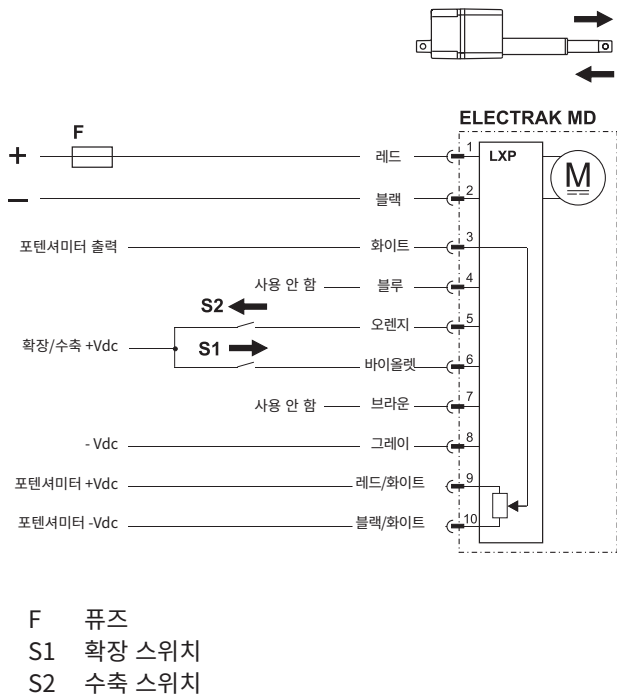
ELECTRAK MD

F

+

–

레드

블랙

포텐셔미터 출력

화이트

사용 안 함

블루

S2

오렌지

확장/수축 +Vdc

S1

바이올렛

사용 안 함

브라운

- Vdc

그레이

포텐셔미터 +Vdc

레드/화이트

포텐셔미터 -Vdc

블랙/화이트

1
2
3
4
5
6
7
8
9
10

LXP

M

F 퓨즈
S1 확장 스위치
S2 수축 스위치